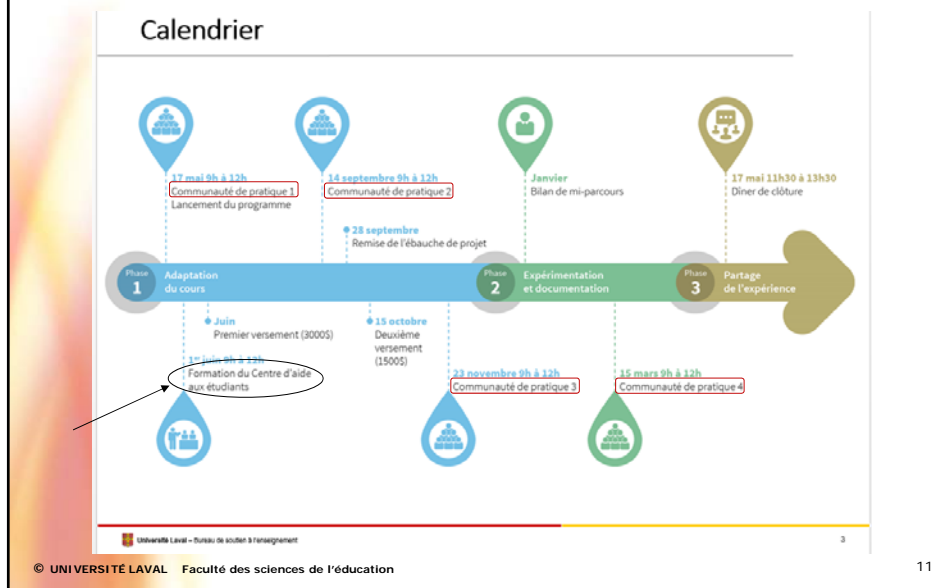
Calendrier

17 mai 9h à 12h
Communauté de pratique 1
Lancement du programme

14 septembre 9h à 12h
Communauté de pratique 2

Janvier
Bilan de mi-parcours

17 mai 11h30 à 13h30
Dîner de clôture

28 septembre
Remise de l'ébauche de projet

Phase 1 Adaptation du cours

Phase 2 Expérimentation et documentation

Phase 3 Partage de l'expérience

Juin
Premier versement (3000$)

15 octobre
Deuxième versement (1500$)

1er juin 9h à 12h
Formation du Centre d'aide aux étudiants

23 novembre 9h à 12h
Communauté de pratique 3

15 mars 9h à 12h
Communauté de pratique 4

Université Laval – Bureau de soutien à l'enseignement

3

© UNIVERSITÉ LAVAL Faculté des sciences de l'éducation

11